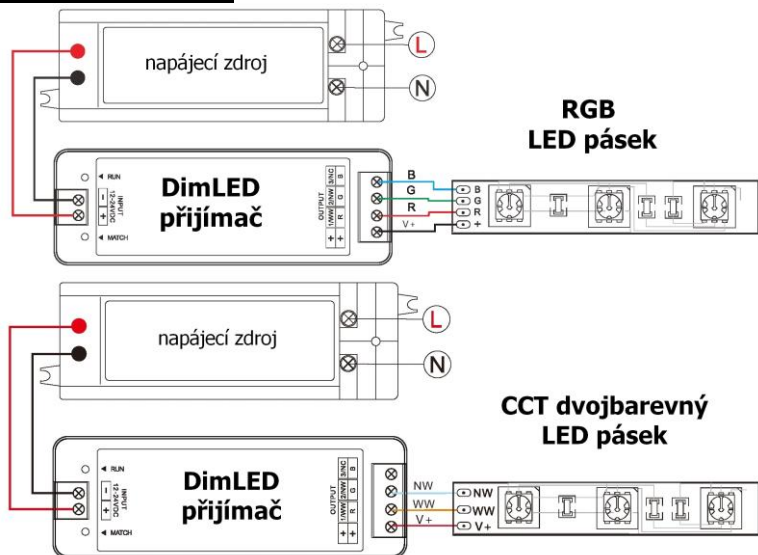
napájecí zdroj

L

N

RGB
LED pásek

RUN

INPUT
12-24VDC

MATCH

DimLED
přijímač

OUTPUT

1/WW 2/NW 3/NC

B
R G
+ +

B
G
R
V+

B
G
R
+

napájecí zdroj

L

N

CCT dvojbarevný
LED pásek

RUN

INPUT
12-24VDC

MATCH

DimLED
přijímač

OUTPUT

1/WW 2/NW 3/NC

B
R G
+ +

NW
WW
V+

NW
WW
V+